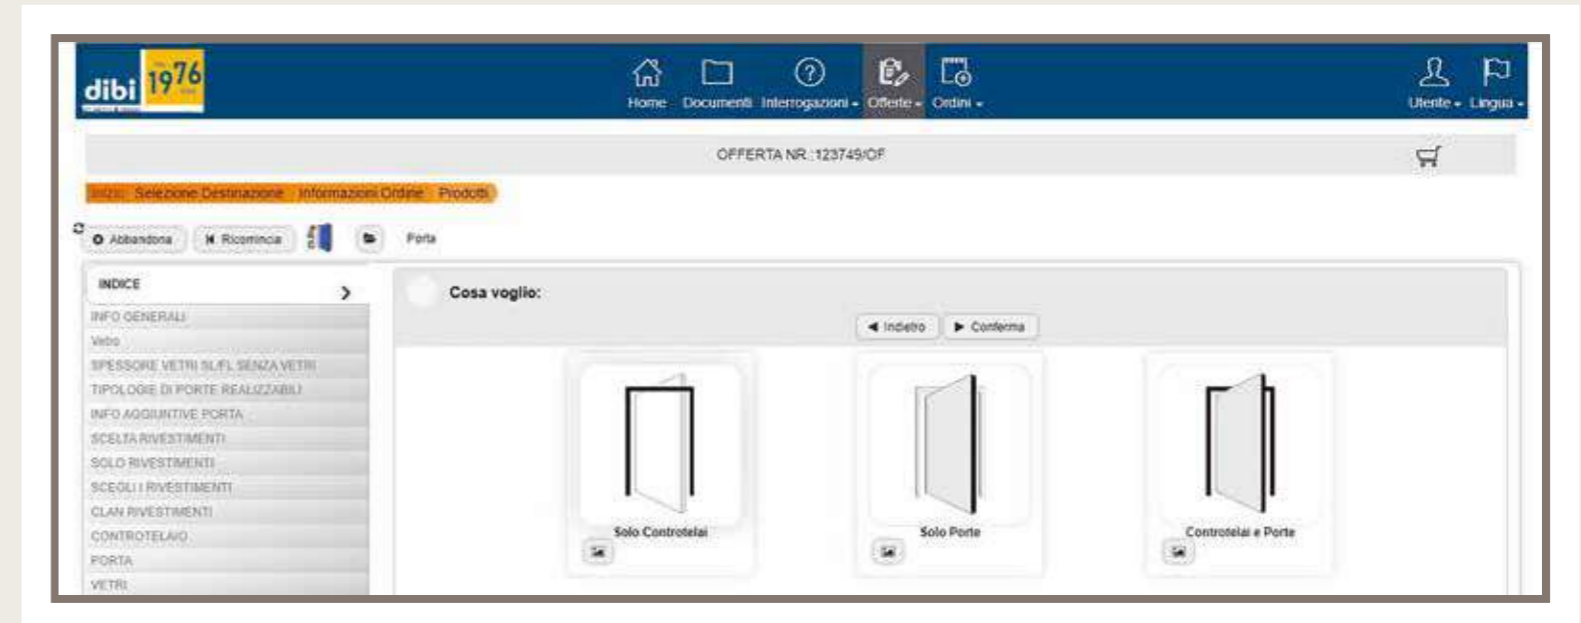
dibi 1976

Home Documenti Interrogazioni Offerte Ordini Utente Lingua

OFFERTA NR.:123749/OF

Inizio Selezione Destinazione Informazioni Ordine Prodotti

Abbandona Ricomincia Porta

INDICE

INFO GENERALI
Vetro
SPESSORE VETRI SL/FL SENZA VETRI
TIPOLOGIE DI PORTE REALIZZABILI
INFO AGGIUNTIVE PORTA
SCELTA RIVESTIMENTI
SOLO RIVESTIMENTI
SCEGLI I RIVESTIMENTI
CLAN RIVESTIMENTI
CONTROTELAIO
PORTA
VETRI

Cosa voglio:

Indietro Conferma

Solo Controtelai

Solo Porte

Controtelai e Porte